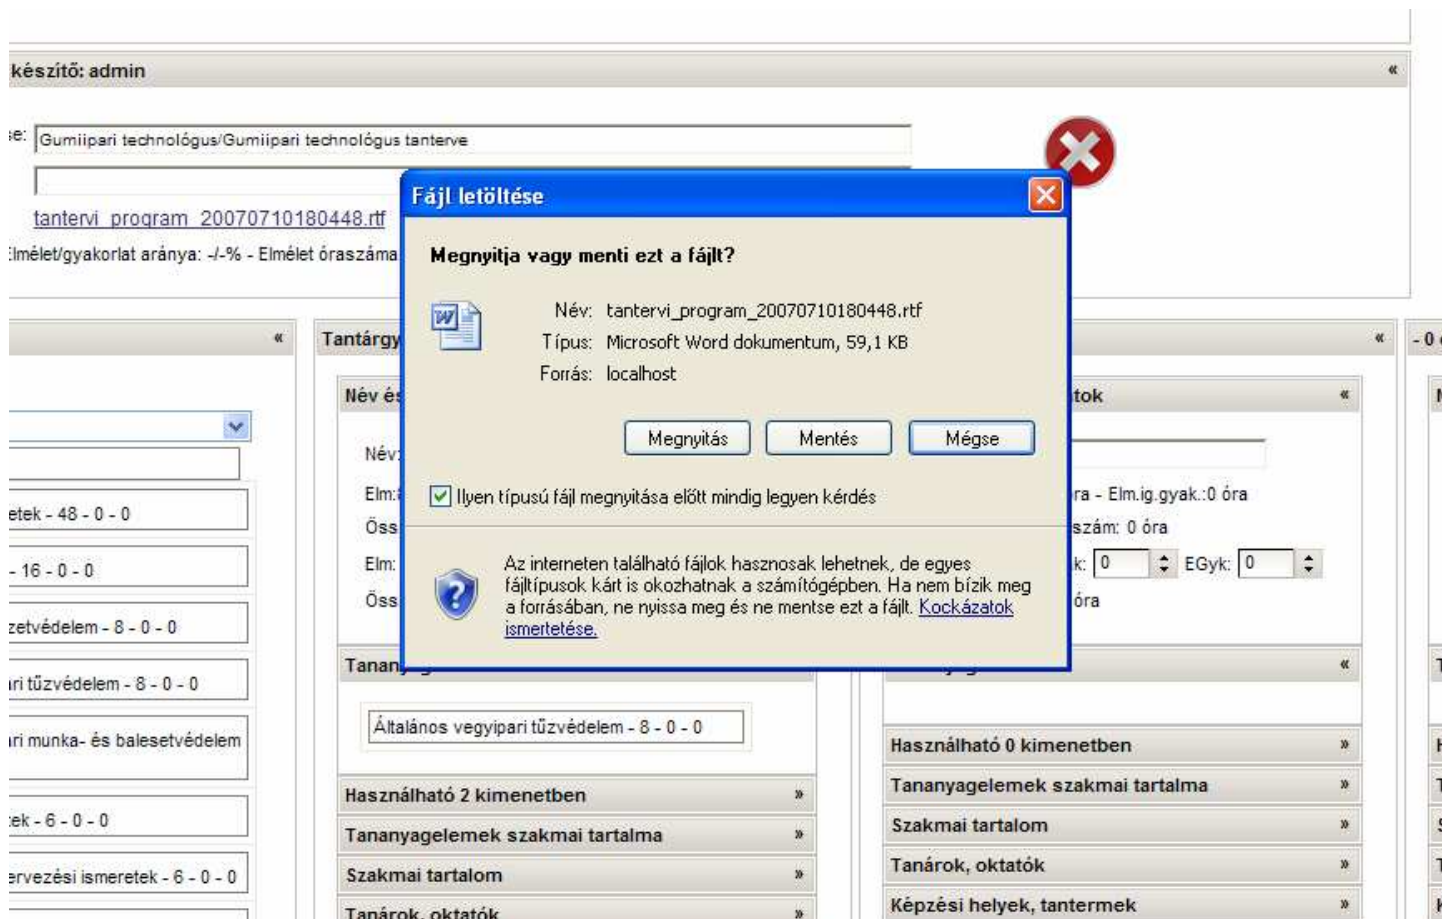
készítő: admin «

se: Gumiipari technológus/Gumiipari technológus tanterve

tantervi_program_20070710180448.rtf

Elmélet/gyakorlat aránya: -/-% - Elmélet óraszáma

«

Tantárgy

Név és

Név:

Elm:

Öss

Elm:

Öss

Tanan

Általános vegyipari tűzvédelem - 8 - 0 - 0

Használható 2 kimenetben »

Tananyagelemek szakmai tartalma »

Szakmai tartalom »

Tanárok, oktatók »

etek - 48 - 0 - 0

- 16 - 0 - 0

zetvédelem - 8 - 0 - 0

ri tűzvédelem - 8 - 0 - 0

ri munka- és balesetvédelem

ek - 6 - 0 - 0

ervezési ismeretek - 6 - 0 - 0

Fájl letöltése

Megnyitja vagy menti ezt a fájlt?

Név: tantervi_program_20070710180448.rtf
Típus: Microsoft Word dokumentum, 59,1 KB
Forrás: localhost

Megnyitás Mentés Mégse

Ilyen típusú fájl megnyitása előtt mindig legyen kérdés

Az interneten található fájlok hasznosak lehetnek, de egyes fájltípusok kárt is okozhatnak a számítógépben. Ha nem bízik meg a forrásában, ne nyissa meg és ne mentse ezt a fájlt. Kockázatok ismertetése.

«

tok «

ra - Elm.ig.gyak.:0 óra

szám: 0 óra

k: 0 EGyk: 0

óra

«

Használható 0 kimenetben »

Tananyagelemek szakmai tartalma »

Szakmai tartalom »

Tanárok, oktatók »

Képzési helyek, tantermek »

- 0